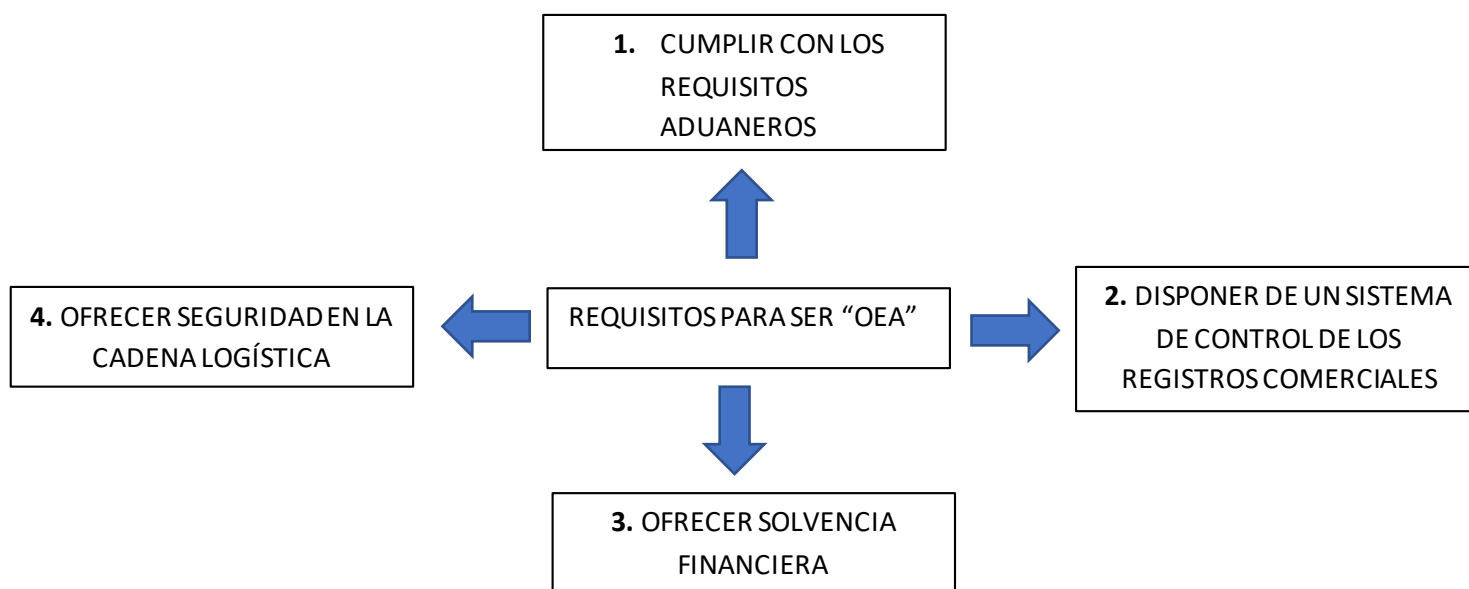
1. CUMPLIR CON LOS REQUISITOS ADUANEROS

4. OFRECER SEGURIDAD EN LA CADENA LOGÍSTICA

REQUISITOS PARA SER “OEA”

2. DISPONER DE UN SISTEMA DE CONTROL DE LOS REGISTROS COMERCIALES

3. OFRECER SOLVENCIA FINANCIERA